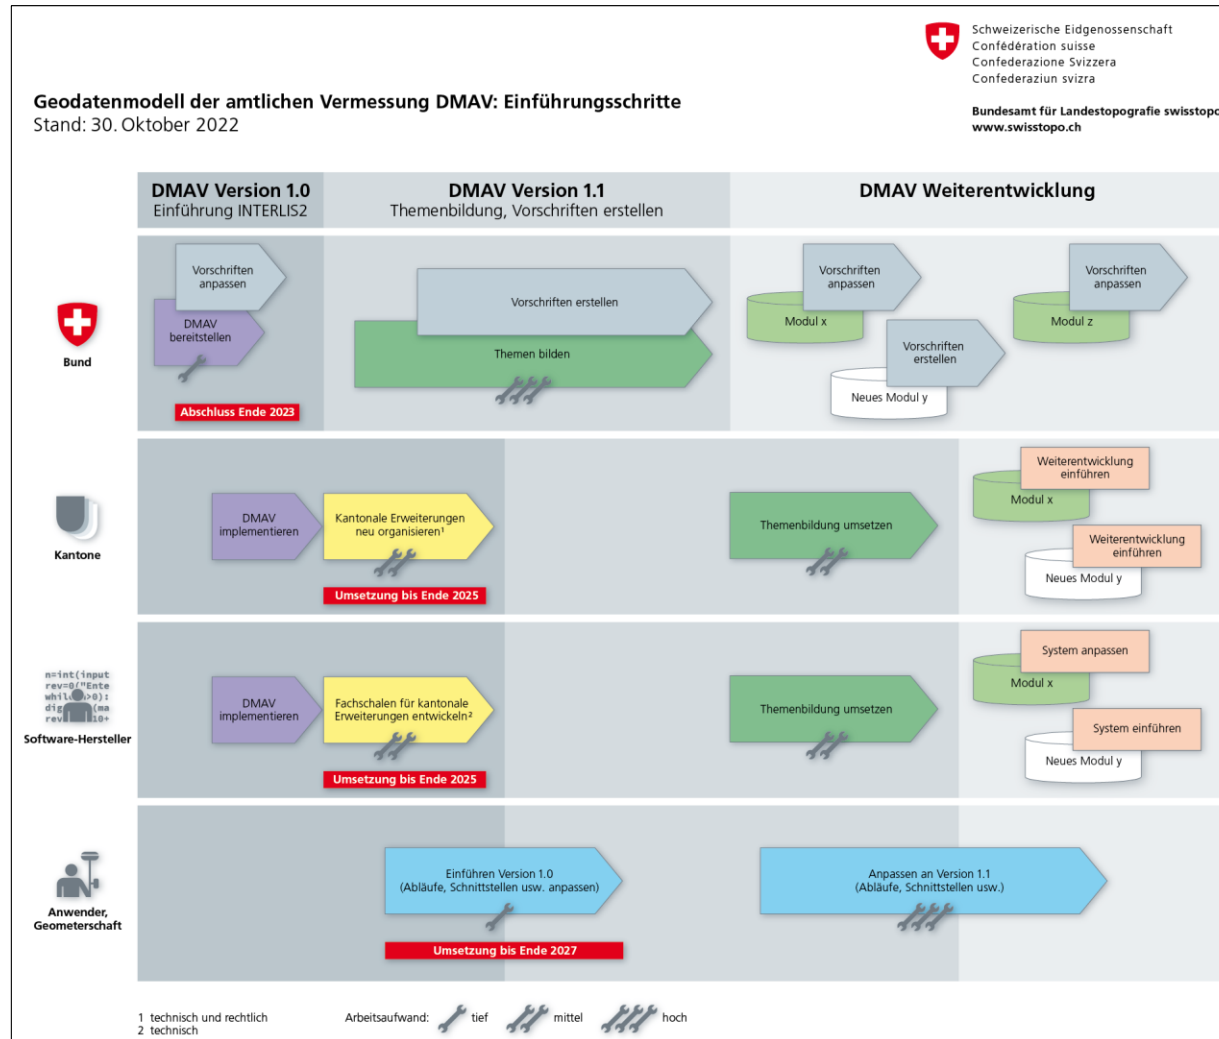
Schweizerische Eidgenossenschaft
Confédération suisse
Confederazione Svizzera
Confederaziun svizra

Bundesamt für Landestopografie swisstopo
www.swisstopo.ch

Geodatenmodell der amtlichen Vermessung DMAV: Einführungsschritte
Stand: 30. Oktober 2022

DMAV Version 1.0
Einführung INTERLIS2

DMAV Version 1.1
Themenbildung, Vorschriften erstellen

DMAV Weiterentwicklung

Bund

Vorschriften anpassen

DMAV bereitstellen

Abschluss Ende 2023

Vorschriften erstellen

Themen bilden

Vorschriften anpassen

Modul x

Vorschriften erstellen

Neues Modul y

Vorschriften anpassen

Modul z

Kantone

DMAV implementieren

Kantonale Erweiterungen neu organisieren¹

Umsetzung bis Ende 2025

Themenbildung umsetzen

Weiterentwicklung einführen

Modul x

Weiterentwicklung einführen

Neues Modul y

n=int(input rev=0("Ente whil >0): dig (ma rev 10+

Software-Hersteller

DMAV implementieren

Fachschalen für kantonale Erweiterungen entwickeln²

Umsetzung bis Ende 2025

Themenbildung umsetzen

System anpassen

Modul x

System einführen

Neues Modul y

Anwender, Geometerschaft

Einführen Version 1.0
(Abläufe, Schnittstellen usw. anpassen)

Umsetzung bis Ende 2027

Anpassen an Version 1.1
(Abläufe, Schnittstellen usw.)

1 technisch und rechtlich
2 technisch

Arbeitsaufwand: tief mittel hoch